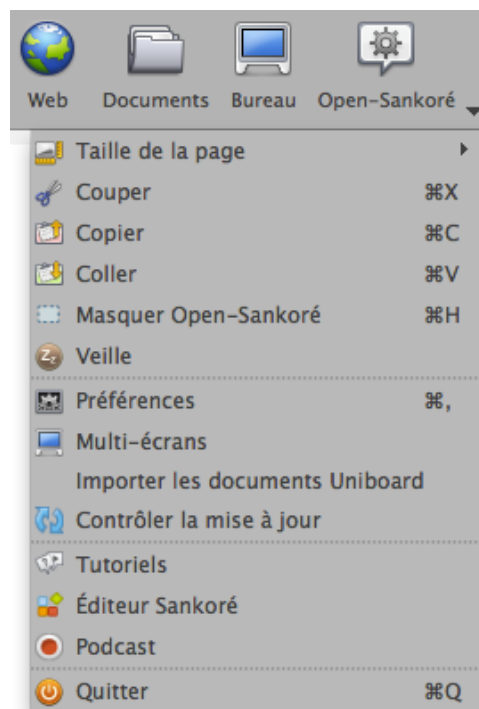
Web Documents Bureau Open-Sankoré

Taille de la page
Couper ⌘X
Copier ⌘C
Coller ⌘V
Masquer Open-Sankoré ⌘H
Veille
Préférences ⌘,
Multi-écrans
Importer les documents Uniboard
Contrôler la mise à jour
Tutoriels
Éditeur Sankoré
Podcast
Quitter ⌘Q